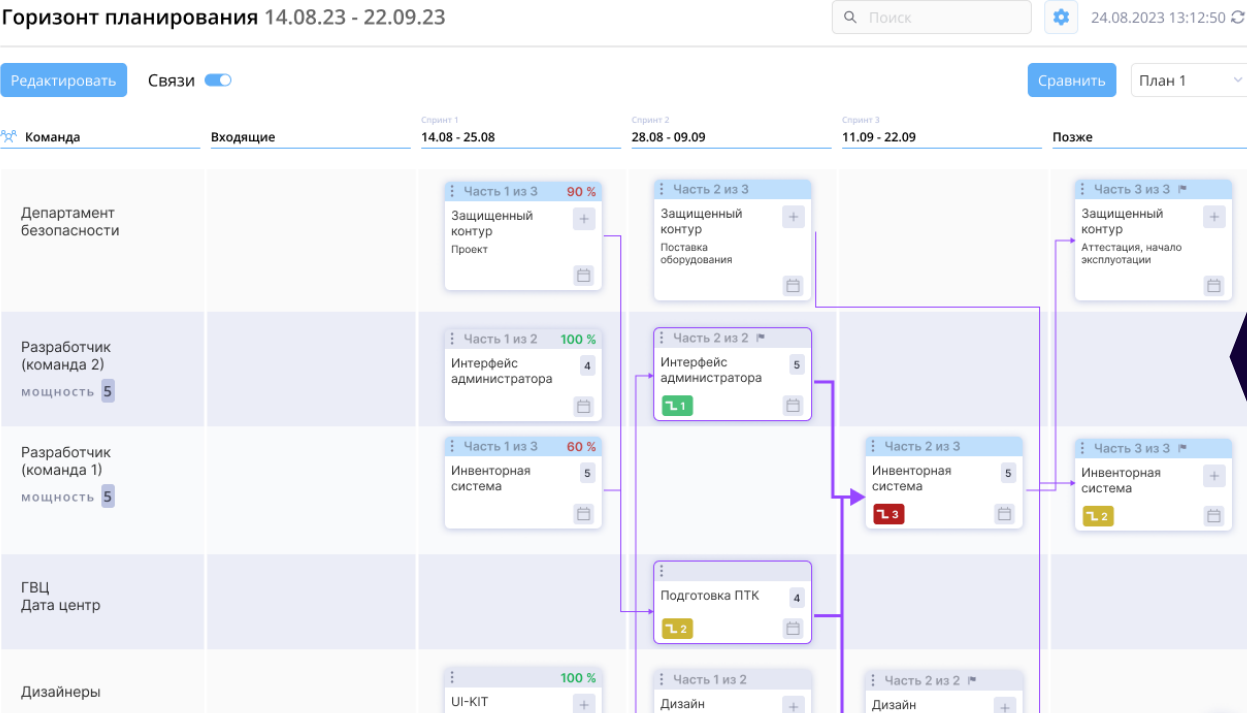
Горизонт планирования 14.08.23 - 22.09.23

Поиск

24.08.2023 13:12:50

Редактировать

Связи

Сравнить

План 1

| Команда | Входящие | Спринт 1 14.08 - 25.08 | Спринт 2 28.08 - 09.09 | Спринт 3 11.09 - 22.09 | Позже |
|---|---|---|---|---|---|
| Департамент безопасности | | Часть 1 из 3 90 % Защищенный контур Проект | Часть 2 из 3 Защищенный контур Поставка оборудования | | Часть 3 из 3 Защищенный контур Аттестация, начало эксплуатации |
| Разработчик (команда 2) мощность 5 | | Часть 1 из 2 100 % Интерфейс администратора 4 | Часть 2 из 2 Интерфейс администратора 5 1 | | |
| Разработчик (команда 1) мощность 5 | | Часть 1 из 3 60 % Инвентарная система 5 | | Часть 2 из 3 Инвентарная система 5 3 | Часть 3 из 3 Инвентарная система 2 |
| ГВЦ Дата центр | | | Подготовка ПТК 4 2 | | |
| Дизайнеры | | 100 % UI-KIT | Часть 1 из 2 Дизайн | Часть 2 из 2 Дизайн | |